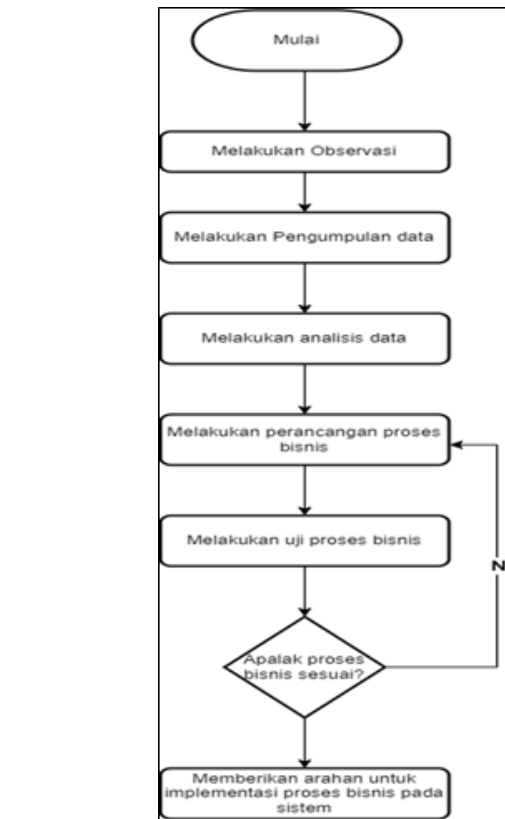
Mulai

Melakukan Observasi

Melakukan Pengumpulan data

Melakukan analisis data

Melakukan perancangan proses bisnis

Melakukan uji proses bisnis

Apalak proses bisnis sesuai?

N

Memberikan arahan untuk implementasi proses bisnis pada sistem